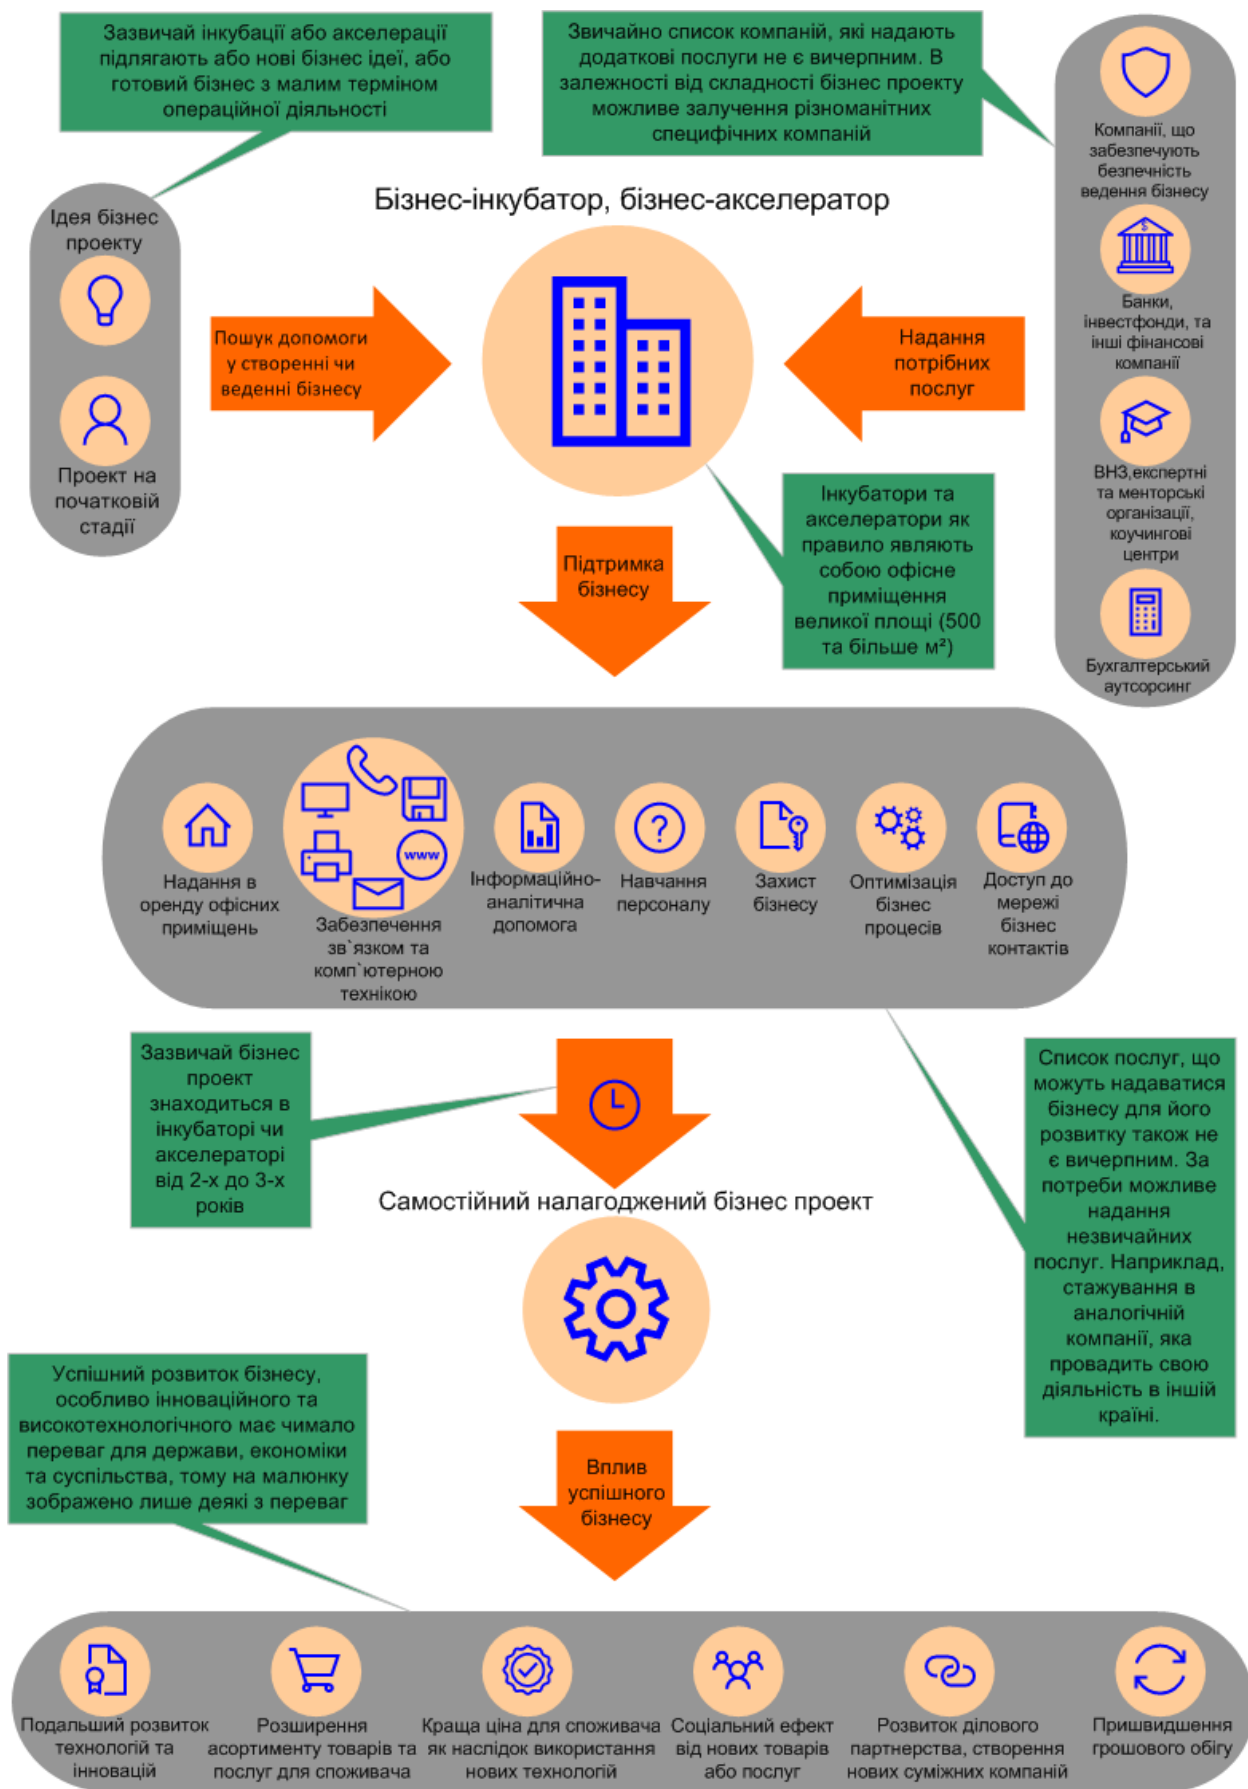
Зазвичай інкубації або акселерації підлягають або нові бізнес ідеї, або готовий бізнес з малим терміном операційної діяльності

Звичайно список компаній, які надають додаткові послуги не є вичерпним. В залежності від складності бізнес проекту можливе залучення різноманітних специфічних компаній

Компанії, що забезпечують безпечність ведення бізнесу

Бізнес-інкубатор, бізнес-акселератор

Ідея бізнес проекту

Банки, інвестфонди, та інші фінансові компанії

Пошук допомоги у створенні чи веденні бізнесу

Надання потрібних послуг

Проект на початковій стадії

ВНЗ,експертні та менторські організації, коучингові центри

Інкубатори та акселератори як правило являють собою офісне приміщення великої площі (500 та більше м²)

Підтримка бізнесу

Бухгалтерський аутсорсинг

Надання в оренду офісних приміщень

Забезпечення зв`язком та комп`ютерною технікою

www

Інформаційно-аналітична допомога

Навчання персоналу

Захист бізнесу

Оптимізація бізнес процесів

Доступ до мережі бізнес контактів

Зазвичай бізнес проект знаходиться в інкубаторі чи акселераторі від 2-х до 3-х років

Список послуг, що можуть надаватися бізнесу для його розвитку також не є вичерпним. За потреби можливе надання незвичайних послуг. Наприклад, стажування в аналогічній компанії, яка провадить свою діяльність в іншій країні.

Самостійний налагоджений бізнес проект

Успішний розвиток бізнесу, особливо інноваційного та високотехнологічного має чимало переваг для держави, економіки та суспільства, тому на малюнку зображено лише деякі з переваг

Вплив успішного бізнесу

Подальший розвиток технологій та інновацій

Розширення асортименту товарів та послуг для споживача

Краща ціна для споживача як наслідок використання нових технологій

Соціальний ефект від нових товарів або послуг

Розвиток ділового партнерства, створення нових суміжних компаній

Пришвидшення грошового обігу